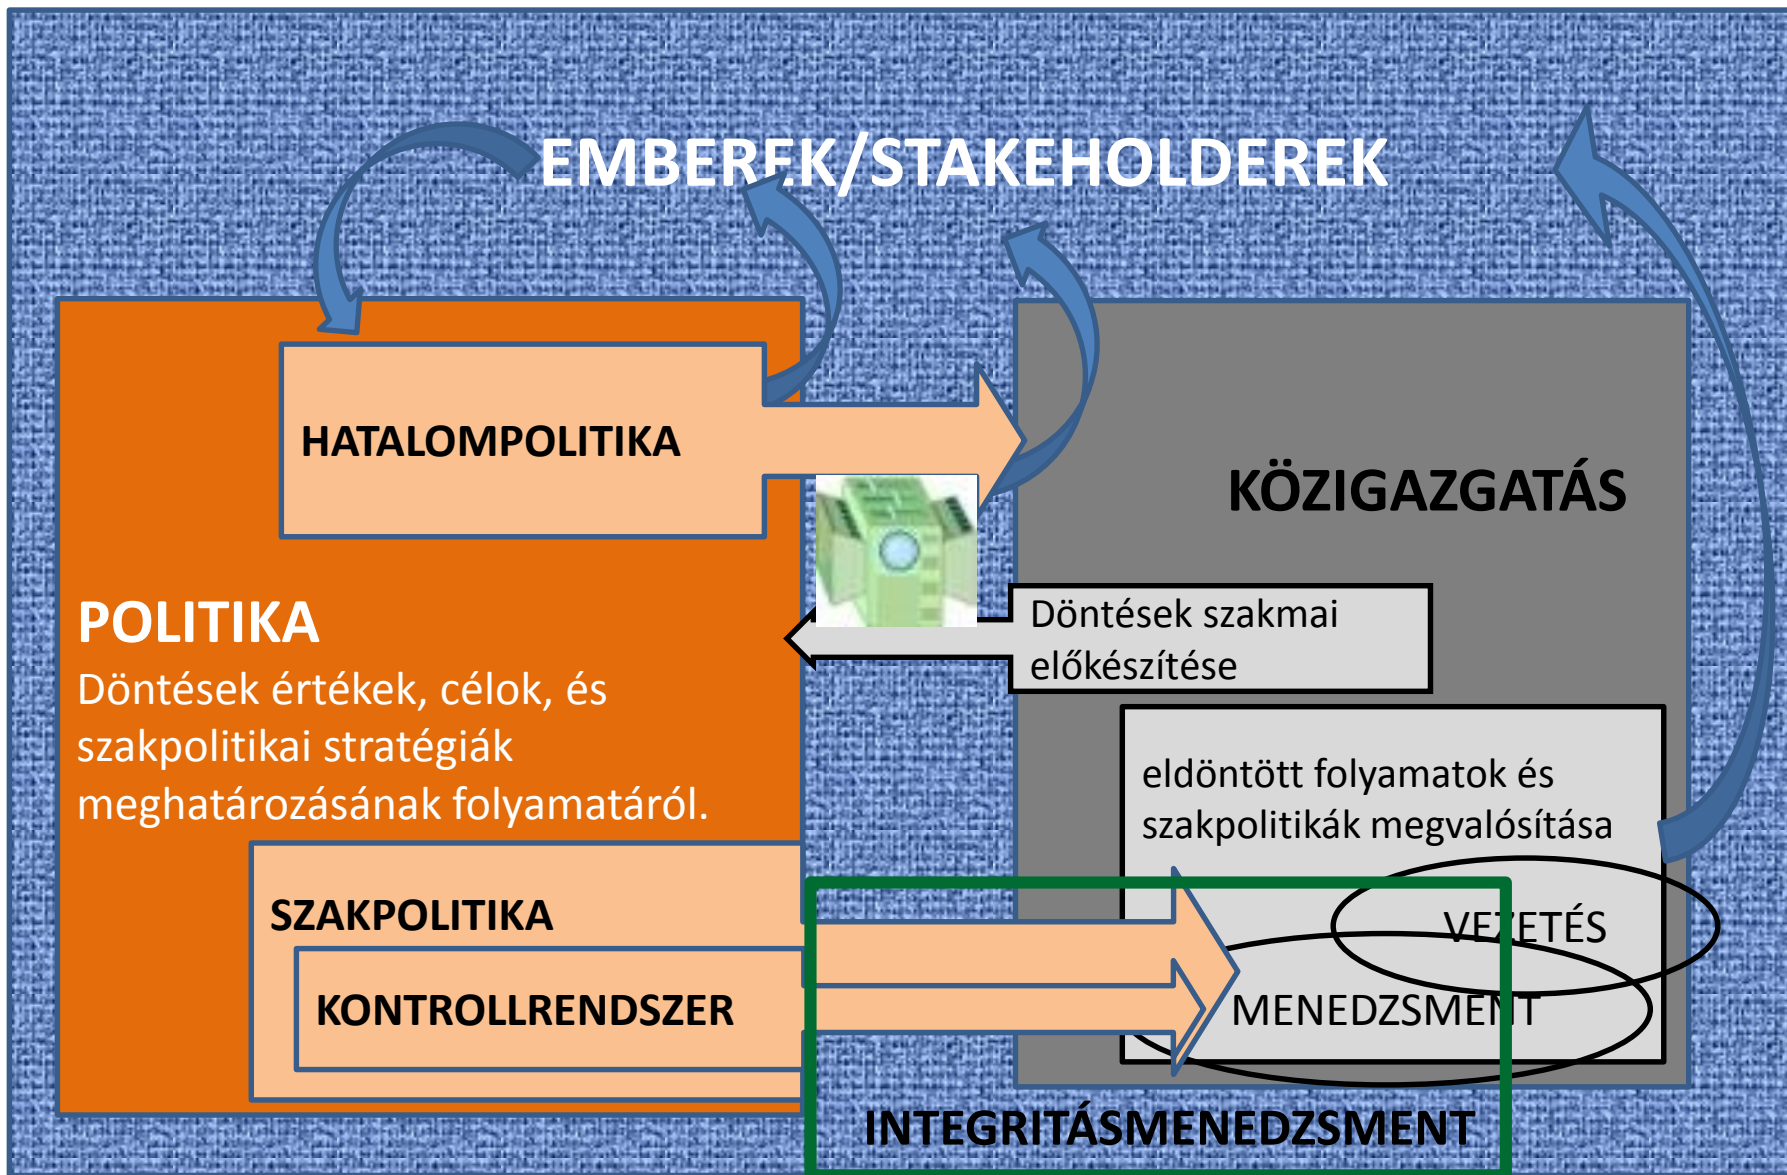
EMBEREK/STAKEHOLDEREK

HATALOMPOLITIKA

KÖZIGAZGATÁS

POLITIKA
Döntések értékek, célok, és szakpolitikai stratégiák meghatározásának folyamatáról.

Döntések szakmai előkészítése

eldöntött folyamatok és szakpolitikák megvalósítása

SZAKPOLITIKA

VEZETÉS

KONTROLLRENDSZER

MENEDZSMENT

INTEGRITÁSMENEDZSMENT